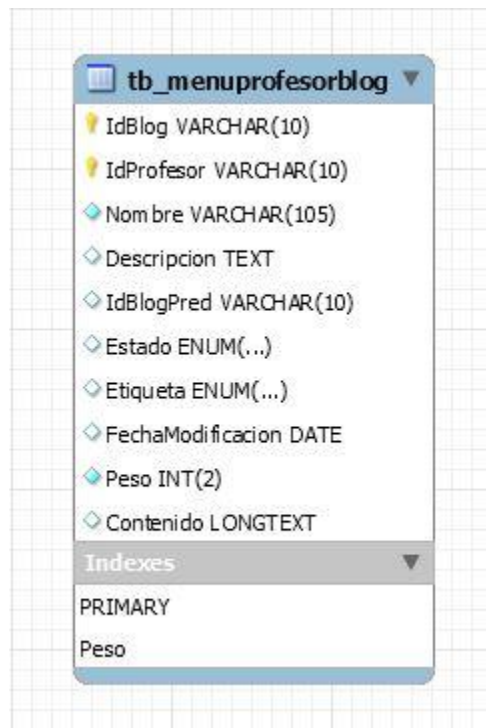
tb_menuprofesorblog

IdBlog VARCHAR(10)

IdProfesor VARCHAR(10)

Nombre VARCHAR(105)

Descripcion TEXT

IdBlogPred VARCHAR(10)

Estado ENUM(...)

Etiqueta ENUM(...)

FechaModificacion DATE

Peso INT(2)

Contenido LONGTEXT

Indexes

PRIMARY

Peso